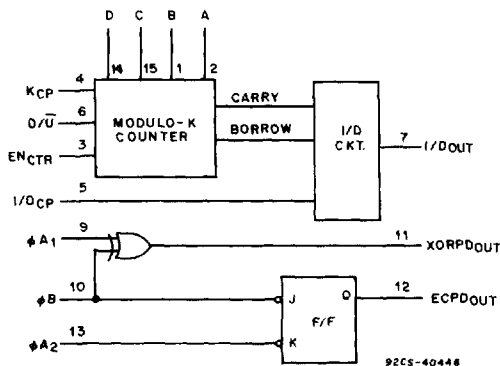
D C B A

14 15 1 2

4 $K_{CP}$

6 $D/\overline{U}$

3 $EN_{CTR}$

MODULO-K COUNTER

CARRY

BORROW

I/D CKT.

7 $I/D_{OUT}$

5 $I/D_{CP}$

9 $\phi A_1$

11 $XORPD_{OUT}$

10 $\phi B$

J Q

12 $ECPD_{OUT}$

F/F

13 $\phi A_2$

K

92CS-40446